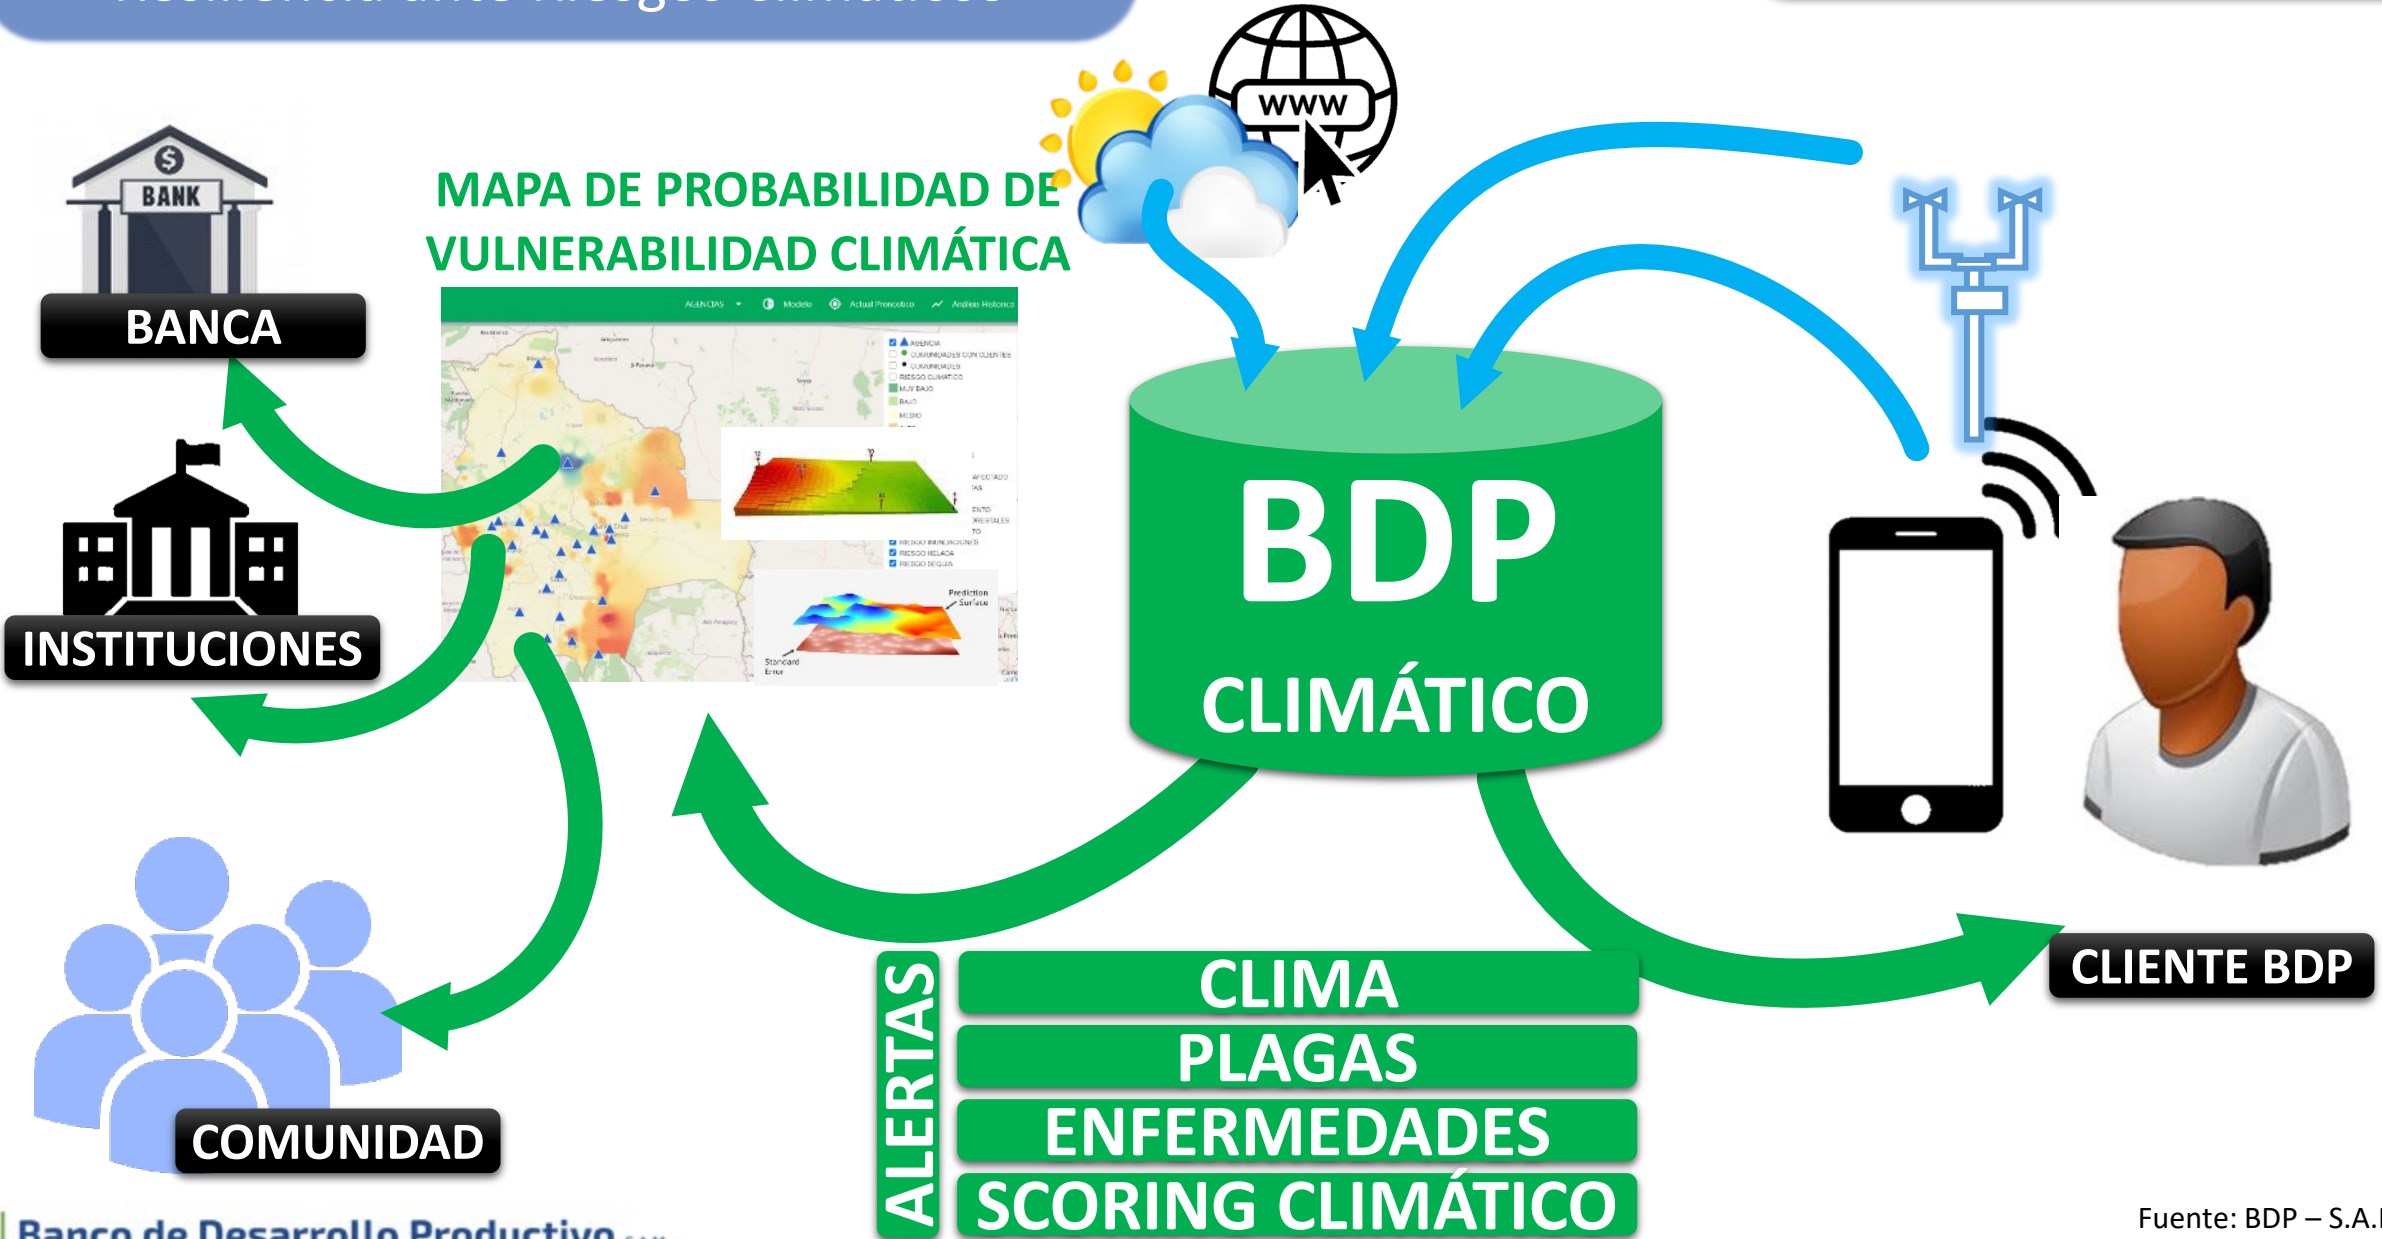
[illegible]

WWW

BANK

BANCA

MAPA DE PROBABILIDAD DE VULNERABILIDAD CLIMÁTICA

AGENCIAS Modelo Actual Pronostico Analisis Historico

AGENCIA
COMUNIDADES CON CLIENTES
COMUNIDADES
RIESGO CLIMATICO
MUY BAJO
BAJO
MEDIO

RIESGO INUNDACIONES
RIESGO HELADA
RIESGO SEQUIA

Prediction Surface

Standard Error

INSTITUCIONES

BDP

CLIMÁTICO

COMUNIDAD

ALERTAS

CLIMA

PLAGAS

ENFERMEDADES

SCORING CLIMÁTICO

CLIENTE BDP

Banco de Desarrollo Productivo

Fuente: BDP – S.A.